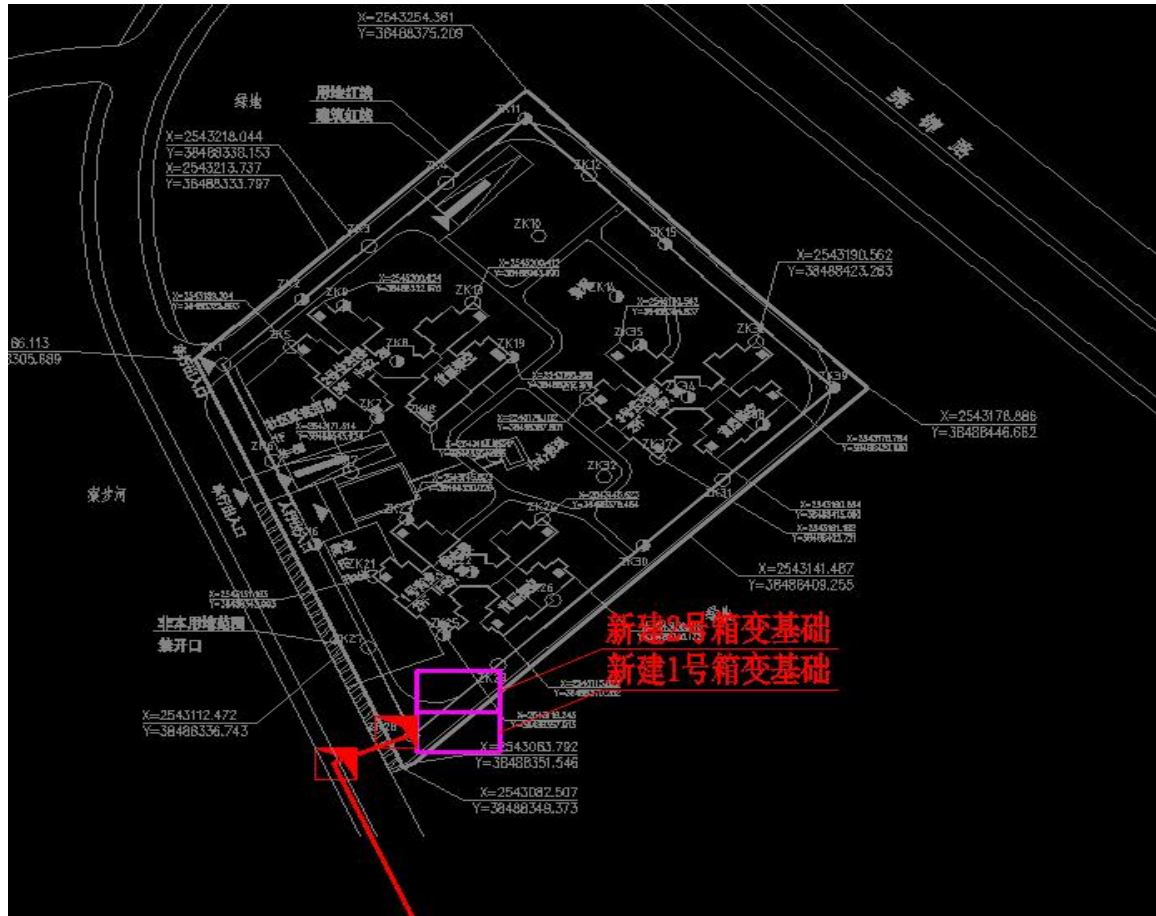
X=2543254.361
Y=38488375.209

绿地

用地红线
建筑红线

X=2543218.044
Y=38488338.153
X=2543213.737
Y=38488333.797

ZK11
ZK12
ZK10
ZK15
ZK13

X=2543190.562
Y=38488423.263

ZK9
ZK18
ZK14
ZK5
ZK8
ZK19
ZK35
ZK36
ZK1
ZK34
ZK39

86.113
8305.689

ZK7
ZK16
ZK37
ZK32
ZK33
ZK31
ZK4
ZK22
ZK30
ZK21
ZK26
ZK25
ZK27
ZK29

X=2543178.886
Y=38488446.662

X=2543141.487
Y=38488409.255

新建2号箱变基础
新建1号箱变基础

非本用地范围
禁开口

X=2543112.472
Y=38488336.743

X=2543083.792
Y=38488351.546

X=2543082.507
Y=38488349.373